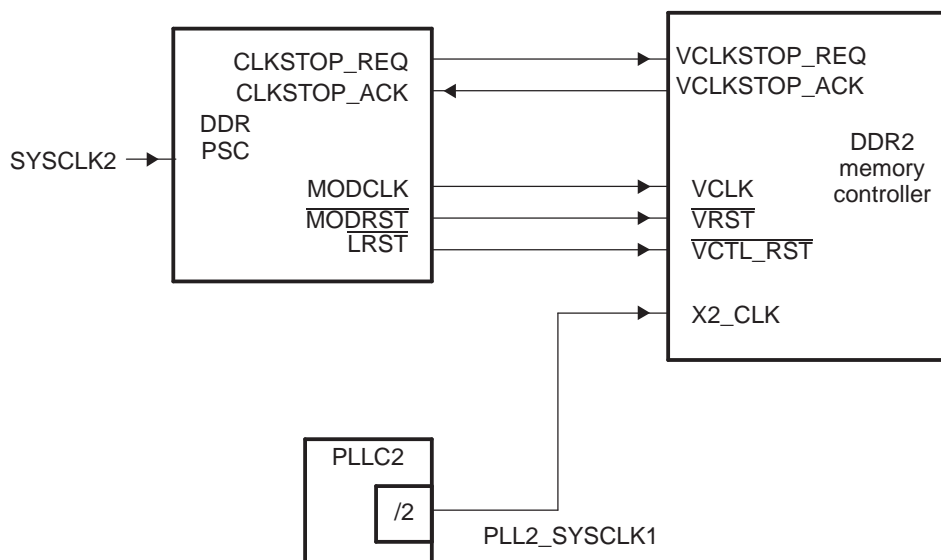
CLKSTOP_REQ
CLKSTOP_ACK
DDR
PSC
SYSCLK2
MODCLK
$\overline{\text{MODRST}}$
$\overline{\text{LRST}}$
VCLKSTOP_REQ
VCLKSTOP_ACK
DDR2
memory
controller
VCLK
$\overline{\text{VRST}}$
$\overline{\text{VCTL\_RST}}$
X2_CLK
PLLC2
/2
PLL2_SYSCLK1